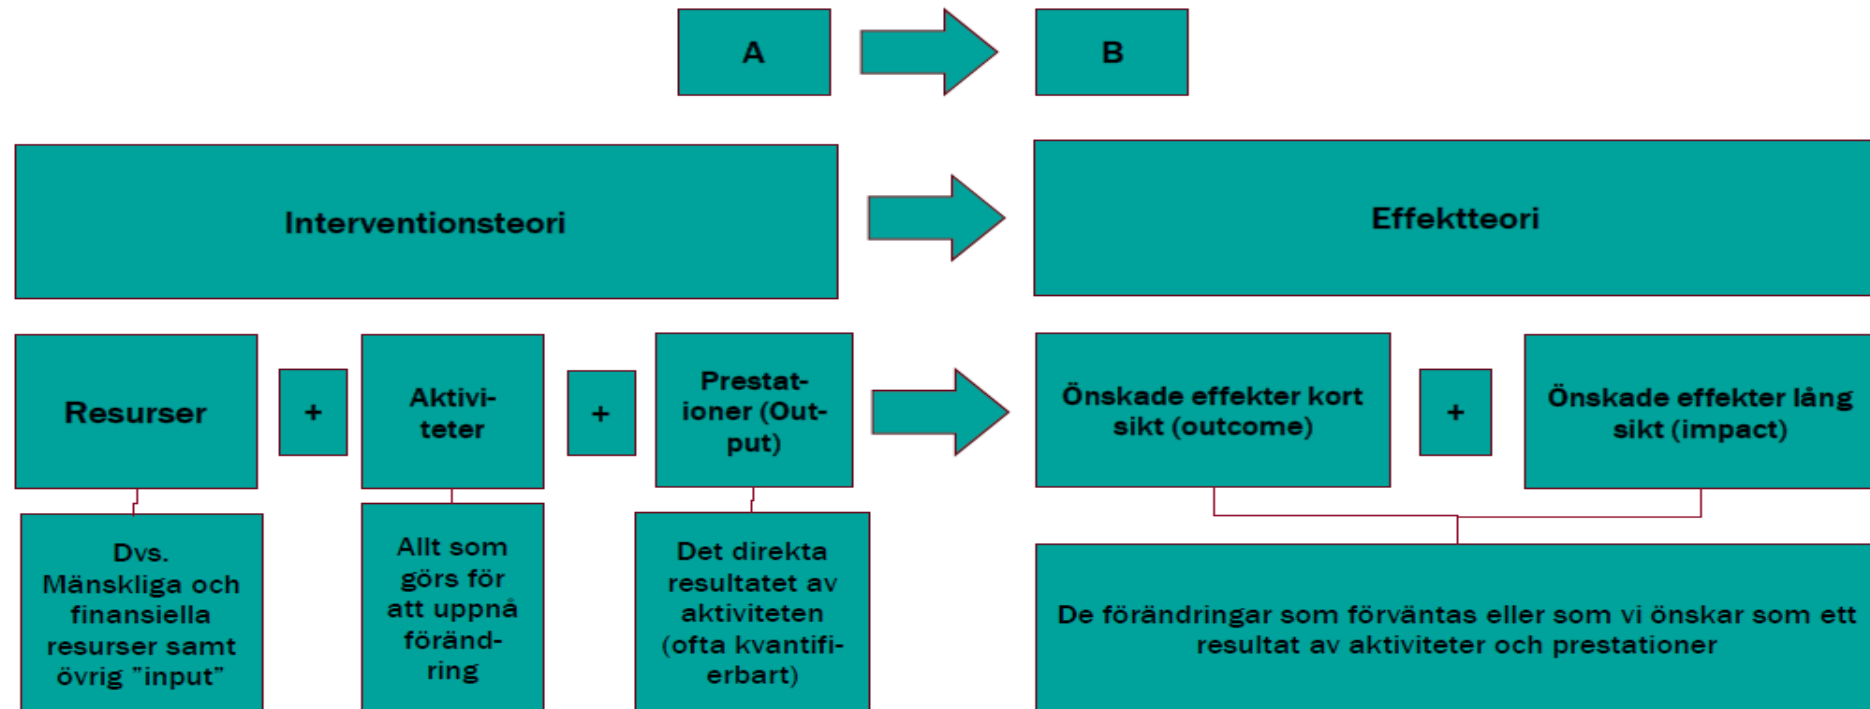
A

B

Interventionsteori

Effektteori

Resurser

+

Aktiviteter

+

Prestationer (Output)

Önskade effekter kort sikt (outcome)

+

Önskade effekter lång sikt (impact)

Dvs. Mänskliga och finansiella resurser samt övrig "input"

Allt som görs för att uppnå förändring

Det direkta resultatet av aktiviteten (ofta kvantifierbart)

De förändringar som förväntas eller som vi önskar som ett resultat av aktiviteter och prestationer